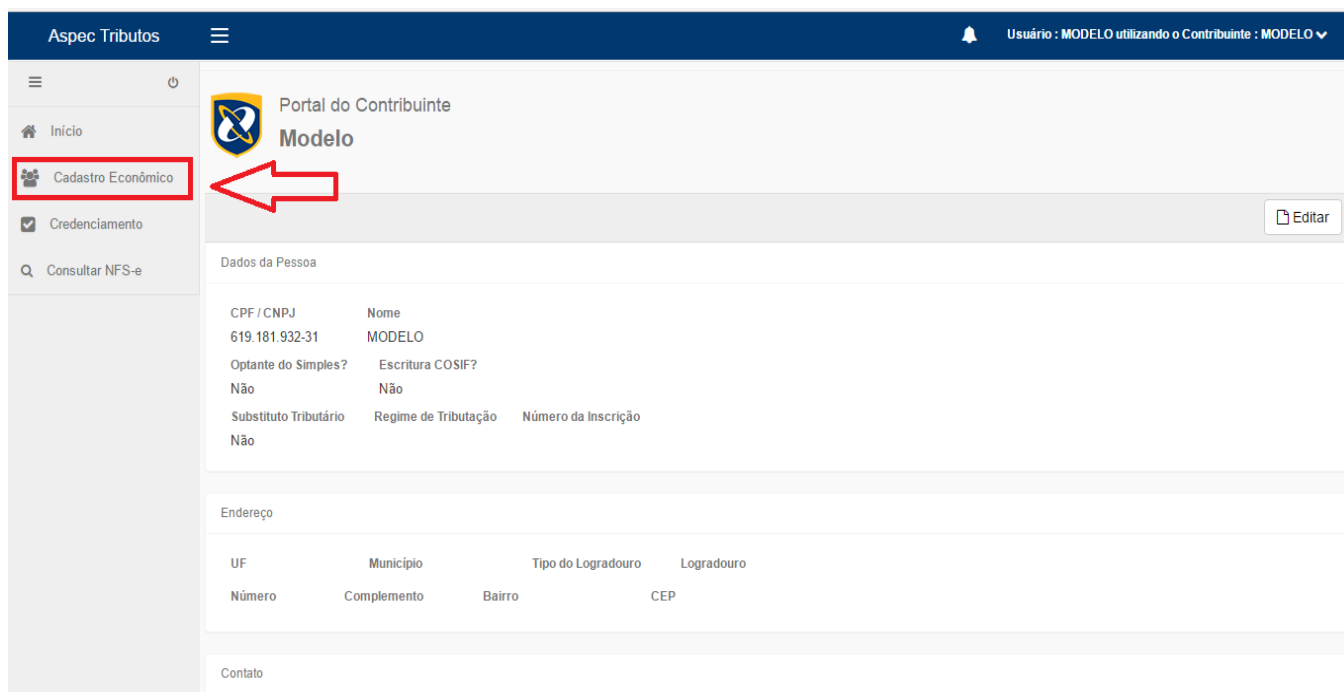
Aspec Tributos

Usuário : MODELO utilizando o Contribuinte : MODELO

Início

Cadastro Econômico

Credenciamento

Consultar NFS-e

Portal do Contribuinte

Modelo

Editar

Dados da Pessoa

CPF / CNPJ
619.181.932-31

Nome
MODELO

Optante do Simples?
Não

Escritura COSIF?
Não

Substituto Tributário
Não

Regime de Tributação

Número da Inscrição

Endereço

UF

Município

Tipo do Logradouro

Logradouro

Número

Complemento

Bairro

CEP

Contato